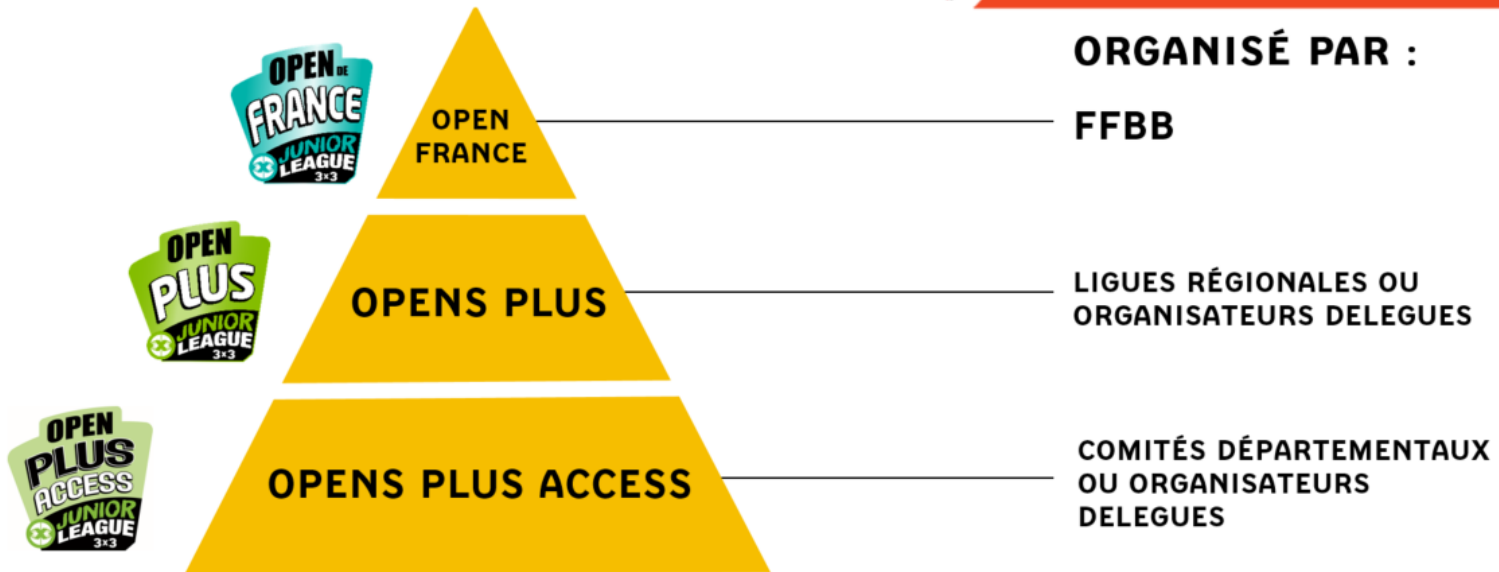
OPEN DE FRANCE JUNIOR LEAGUE 3x3

OPEN FRANCE

ORGANISÉ PAR :

FFBB

OPEN PLUS JUNIOR LEAGUE 3x3

OPENS PLUS

LIGUES RÉGIONALES OU ORGANISATEURS DELEGUES

OPEN PLUS ACCESS JUNIOR LEAGUE 3x3

OPENS PLUS ACCESS

COMITÉS DÉPARTEMENTAUX OU ORGANISATEURS DELEGUES